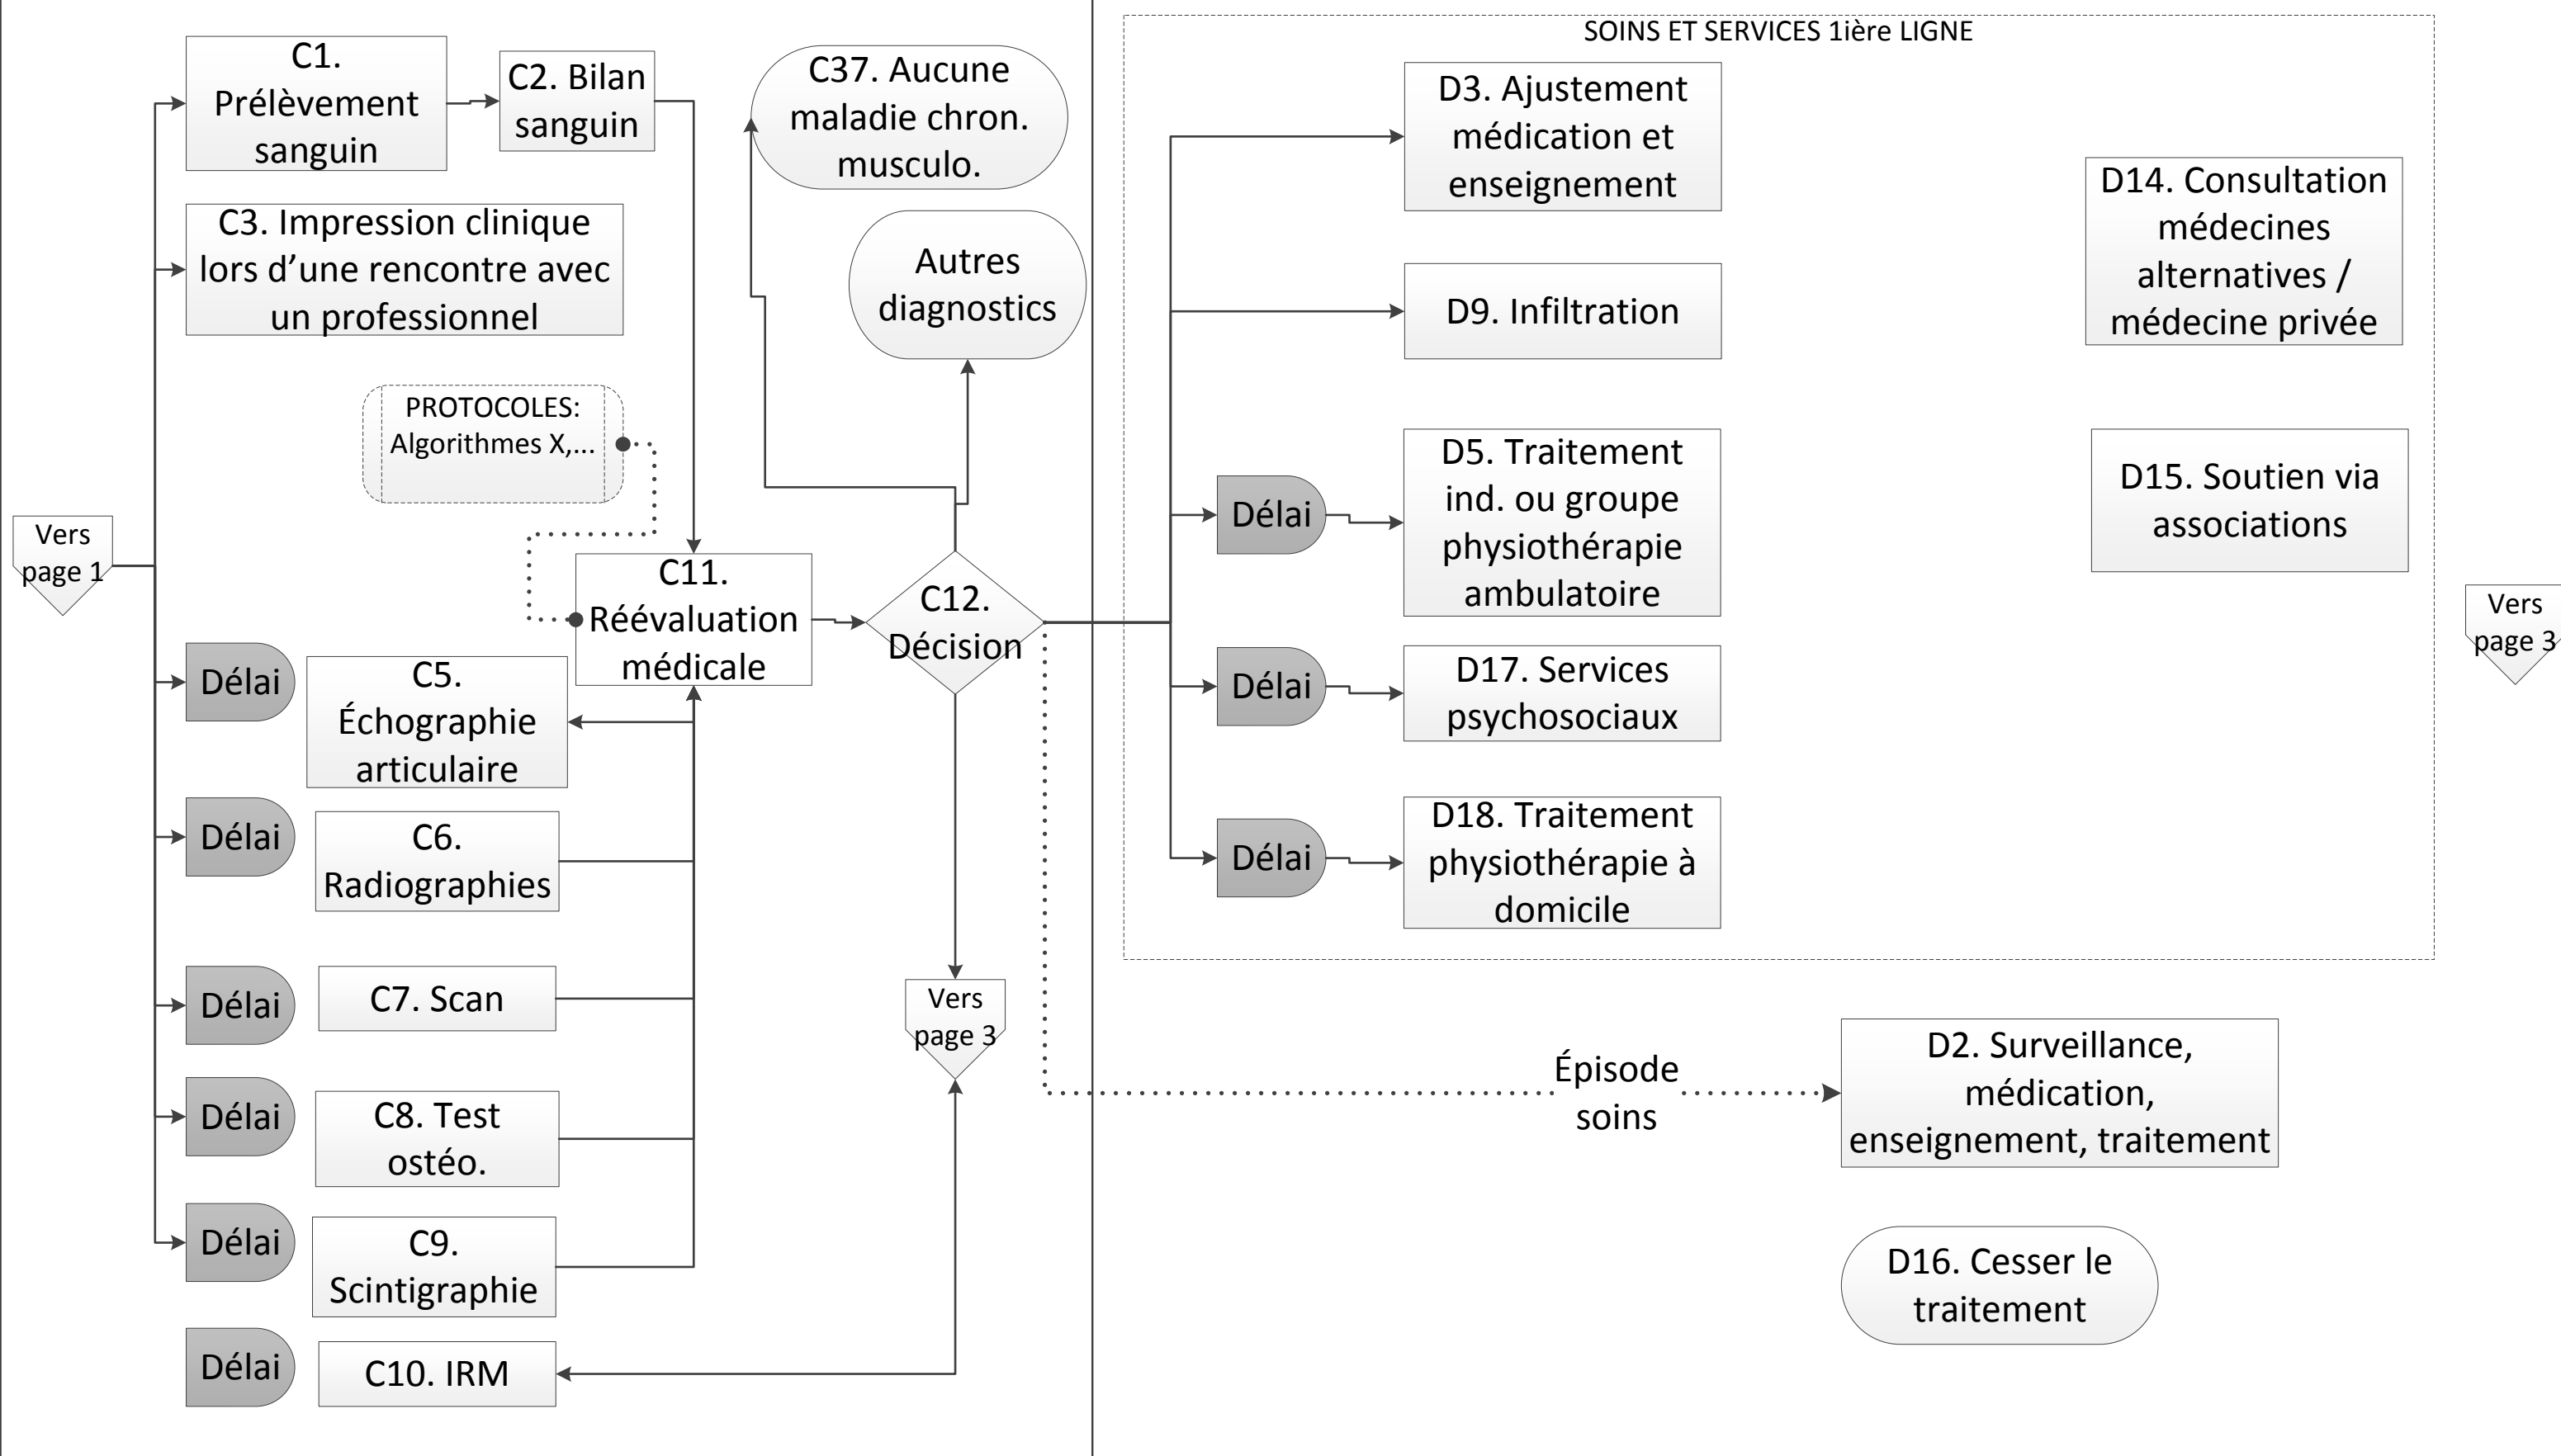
C1. Prélèvement sanguin

C2. Bilan sanguin

C37. Aucune maladie chron. musculo.

C3. Impression clinique lors d'une rencontre avec un professionnel

Autres diagnostics

PROTOCOLES: Algorithmes X,...

Vers page 1

C11. Réévaluation médicale

C12. Décision

Délai

C5. Échographie articulaire

Délai

C6. Radiographies

Délai

C7. Scan

Vers page 3

Délai

C8. Test ostéo.

Délai

C9. Scintigraphie

Délai

C10. IRM

SOINS ET SERVICES 1ière LIGNE

D3. Ajustement médication et enseignement

D14. Consultation médecines alternatives / médecine privée

D9. Infiltration

Délai

D5. Traitement ind. ou groupe physiothérapie ambulatoire

D15. Soutien via associations

Vers page 3

Délai

D17. Services psychosociaux

Délai

D18. Traitement physiothérapie à domicile

Épisode soins

D2. Surveillance, médication, enseignement, traitement

D16. Cesser le traitement